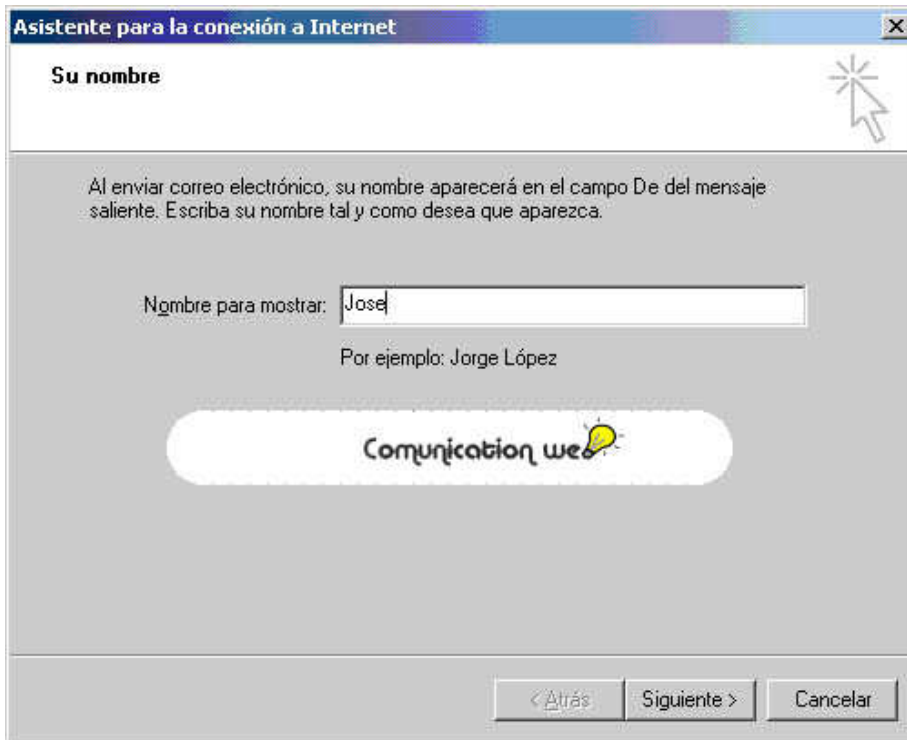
Asistente para la conexión a Internet

Su nombre

Al enviar correo electrónico, su nombre aparecerá en el campo De del mensaje saliente. Escriba su nombre tal y como desea que aparezca.

Nombre para mostrar: Jose

Por ejemplo: Jorge López

Comunication web

< Atrás
Siguiente >
Cancelar